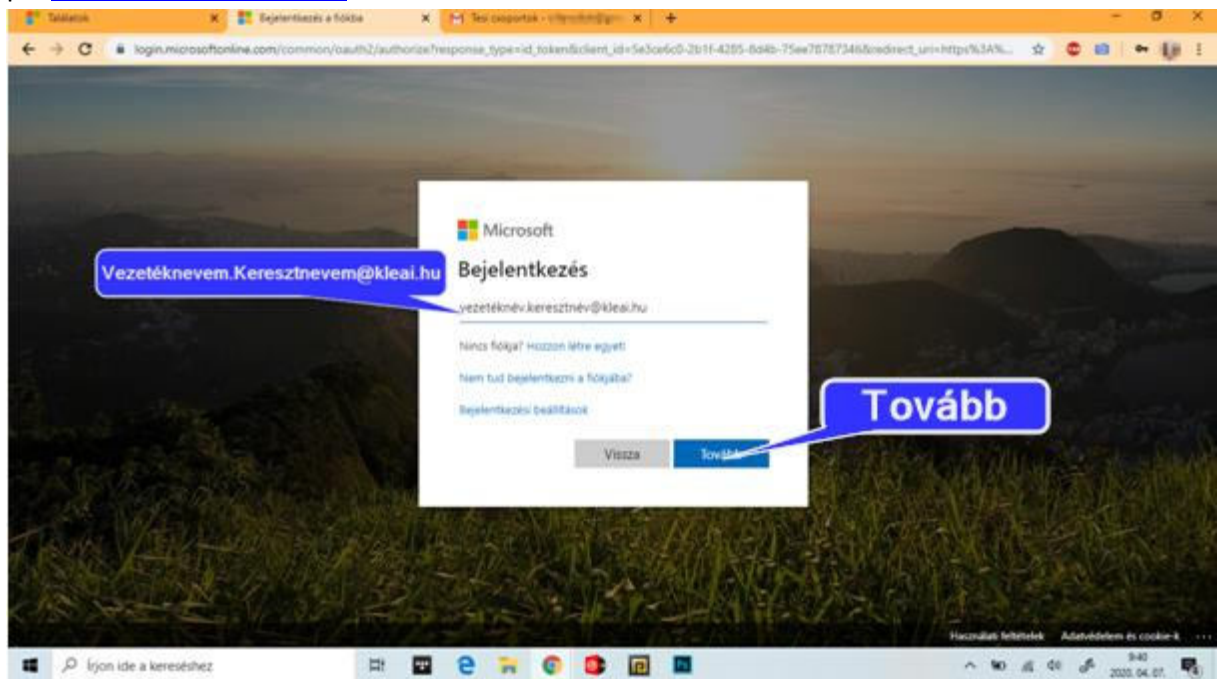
Találatok
Bejelentkezés a fiókba
Tesi csoportok - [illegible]
login.microsoftonline.com/common/oauth2/authorize?response_type=id_token&client_id=5e3ce6c0-2b1f-4285-8d4b-75ee78787346&redirect_uri=https%3A%...

Microsoft
Bejelentkezés
Vezetéknevem.Keresztnevem@kleai.hu
vezetéknév.keresztnév@kleai.hu
Nincs fiókja? Hozzon létre egyet!
Nem tud bejelentkezni a fiókjába?
Bejelentkezési beállítások
Tovább
Vissza
Tovább

Használati feltételek
Adatvédelem és cookie-k
...
Írjon ide a kereséshez
9:40
2020. 04. 07.